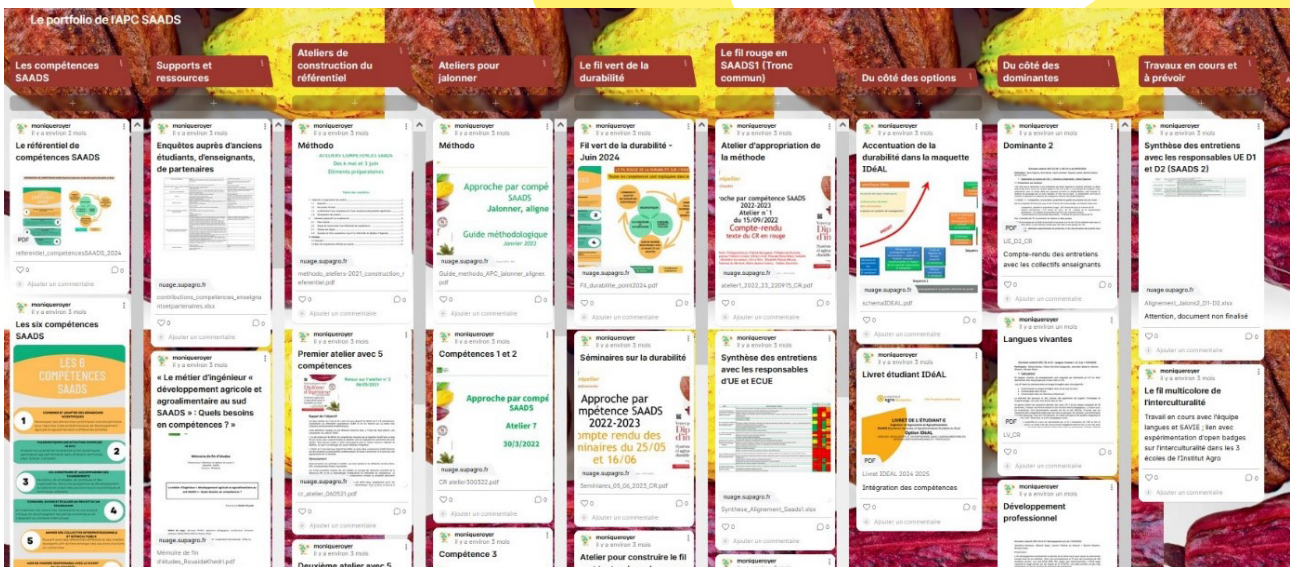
Le portfolio de l'APC SAADS

Les compétences SAADS

moniqueroyer
Il y a environ 3 mois
Le référentiel de compétences SAADS
PDF
referentiel_competencesSAADS_2024
0 0
Ajouter un commentaire

moniqueroyer
Il y a environ 3 mois
Les six compétences SAADS
LES 6 COMPÉTENCES SAADS
1
2
3
4
5

Supports et ressources

moniqueroyer
Il y a environ 3 mois
Enquêtes auprès d'anciens étudiants, d'enseignants, de partenaires
nuage.supagro.fr
contributions_competences_enseignantsetpartenaires.xlsx
0 0
Ajouter un commentaire

moniqueroyer
Il y a environ 3 mois
« Le métier d'ingénieur « développement agricole et agroalimentaire au sud SAADS » : Quels besoins en compétences ? »
Mémoire de fin d'études_RouaidaKhedri.pdf

Ateliers de construction du référentiel

moniqueroyer
Il y a environ 3 mois
Méthodo
ATELIERS COMPETENCES SAADS
Des 6 mai et 3 juin
Éléments préparatoires
nuage.supagro.fr
methodo_ateliers-2021_construction_referentiel.pdf
0 0
Ajouter un commentaire

moniqueroyer
Il y a environ 3 mois
Premier atelier avec 5 compétences
cr_atelier_060521.pdf
0 0
Ajouter un commentaire

moniqueroyer
Il y a environ 3 mois
Deuxième atelier avec 5

Ateliers pour jalonner

moniqueroyer
Il y a environ 3 mois
Méthodo
Approche par compé SAADS
Jalonner, aligne
Guide méthodologique
Janvier 2022
nuage.supagro.fr
Guide_methodo_APC_jalonner_aligner.pdf
0 0
Ajouter un commentaire

moniqueroyer
Il y a environ 3 mois
Compétences 1 et 2
Approche par compé SAADS
Atelier 7
30/3/2022
nuage.supagro.fr
CR atelier300322.pdf
0 0
Ajouter un commentaire

moniqueroyer
Il y a environ 3 mois
Compétence 3

Le fil vert de la durabilité

moniqueroyer
Il y a environ 3 mois
Fil vert de la durabilité - Juin 2024
nuage.supagro.fr
Fil_durabilite_point2024.pdf
0 0
Ajouter un commentaire

moniqueroyer
Il y a environ 3 mois
Séminaires sur la durabilité
Approche par mpétence SAADS 2022-2023
ompte rendu des minaires du 25/05 et 16/06
Seminaires_05_06_2023_CR.pdf
0 0
Ajouter un commentaire

moniqueroyer
Il y a environ 3 mois
Atelier pour construire le fil

Le fil rouge en SAADS1 (Tronc commun)

moniqueroyer
Il y a environ 3 mois
Atelier d'appropriation de la méthode
roche par compétence SAADS 2022-2023
Atelier n°1 du 15/09/2022
Compte-rendu
texte du CR en rouge
nuage.supagro.fr
atelier1_2022_23_220915_CR.pdf
0 0
Ajouter un commentaire

moniqueroyer
Il y a environ 3 mois
Synthèse des entretiens avec les responsables d'UE et ECUE
nuage.supagro.fr
Synthese_Alignement_Saads1.xlsx
0 0
Ajouter un commentaire

moniqueroyer

Du côté des options

moniqueroyer
Il y a environ 3 mois
Accentuation de la durabilité dans la maquette IDéAL
nuage.supagro.fr
schemaIDEAL.pdf
0 0
Ajouter un commentaire

moniqueroyer
Il y a environ 3 mois
Livret étudiant IDéAL
LIVRET DE L'ÉTUDIANT E
PDF
Livret IDEAL 2024 2025
Intégration des compétences
0 0
Ajouter un commentaire

Du côté des dominantes

moniqueroyer
Il y a environ 3 mois
Dominante 2
PDF
UE_D2_CR
Compte-rendu des entretiens avec les collectifs enseignants
0 0
Ajouter un commentaire

moniqueroyer
Il y a environ 3 mois
Langues vivantes
PDF
LV_CR
0 0
Ajouter un commentaire

moniqueroyer
Il y a environ 3 mois
Développement professionnel

Travaux en cours et à prévoir

moniqueroyer
Il y a environ 3 mois
Synthèse des entretiens avec les responsables UE D1 et D2 (SAADS 2)
nuage.supagro.fr
Alignement_Jalons2_D1-D2.xlsx
Attention, document non finalisé
0 0
Ajouter un commentaire

moniqueroyer
Il y a environ 3 mois
Le fil multicolore de l'interculturalité
Travail en cours avec l'équipe langues et SAVIE ; lien avec expérimentation d'open badges sur l'interculturalité dans les 3 écoles de l'Institut Agro
0 0
Ajouter un commentaire